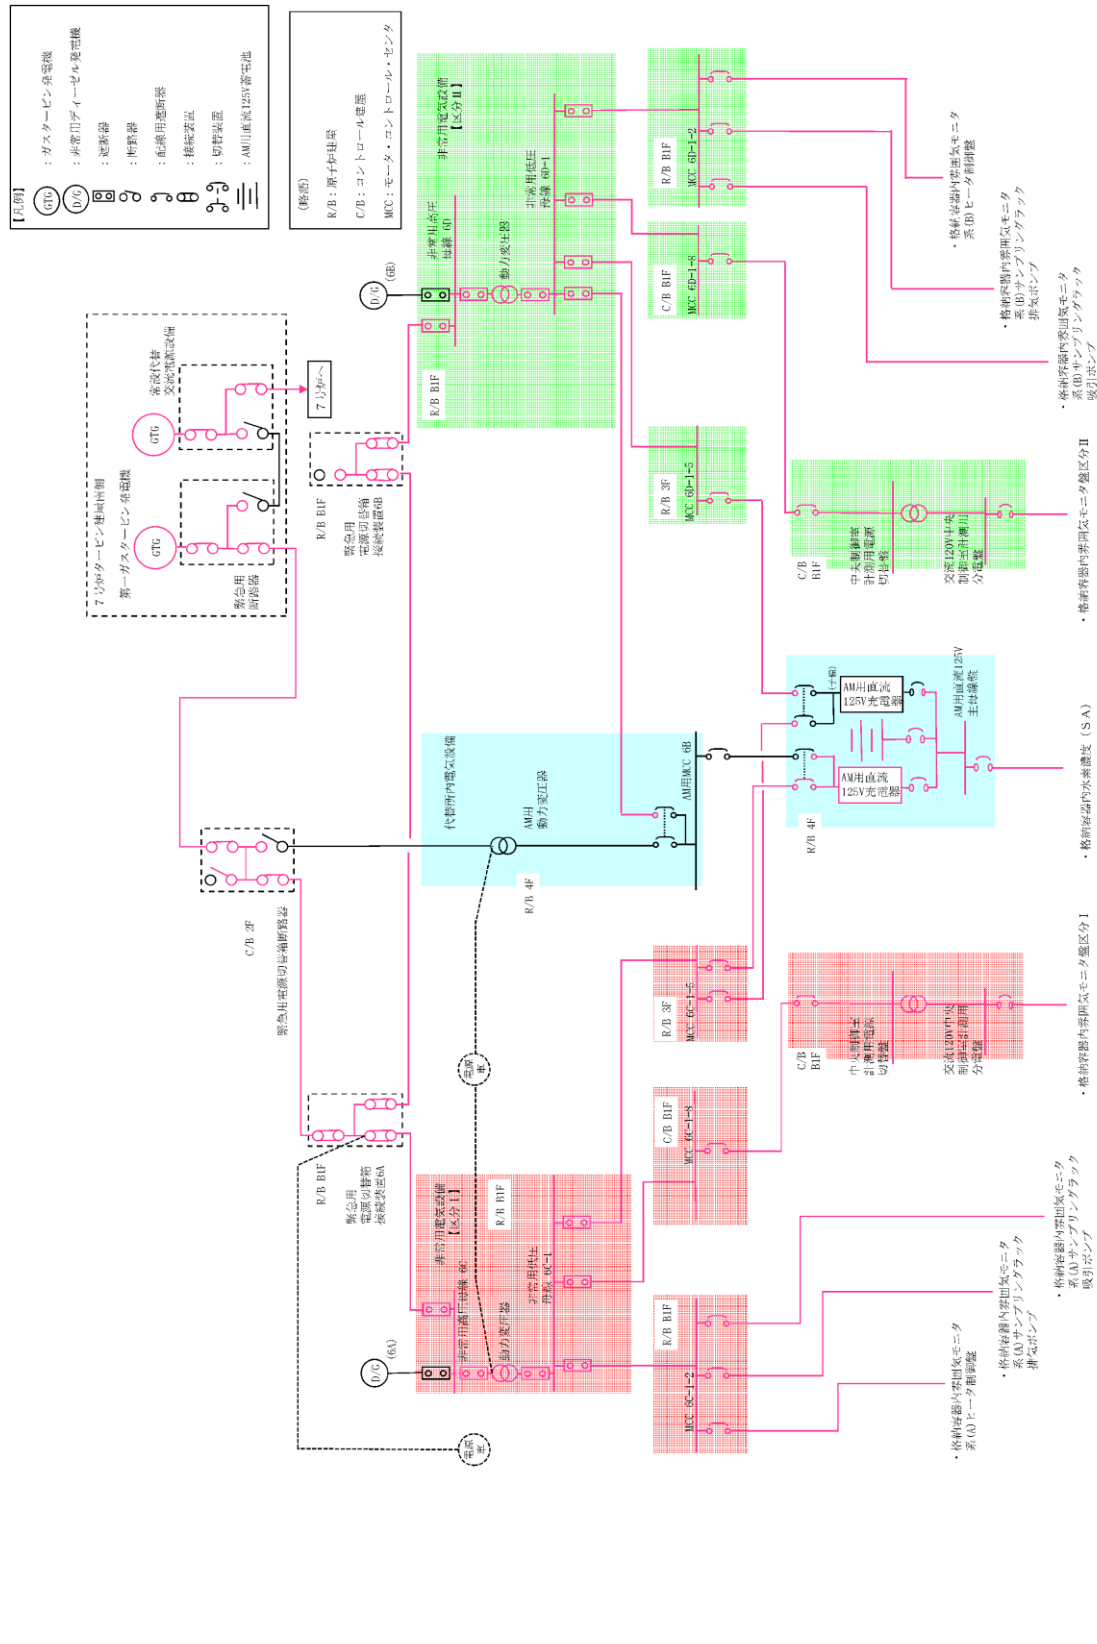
【凡例】
GTG ：ガスタービン発電機
D/G ：非常用ディーゼル発電機
：遮断器
：断路器
：配線用遮断器
：接続装置
：切替装置
：AM用直流125V蓄電池

(略語)
R/B：原子炉建屋
C/B：コントロール建屋
MCC：モータ・コントロール・センタ

7号炉タービン建屋南側
第一ガスタービン発電機
GTG
GTG
常設代替交流電源設備
7号炉へ
緊急用断路器

R/B B1F
緊急用電源切替箱接続装置6B

非常用電気設備【区分II】
非常用高圧母線 6D
D/G (6B)
動力変圧器
非常用低圧母線 6D-1
R/B B1F
R/B B1F MCC 6D-1-2
C/B B1F MCC 6D-1-8
R/B 3F MCC 6D-1-5

・格納容器内雰囲気モニタ系(B)ヒータ制御盤
・格納容器内雰囲気モニタ系(B)サンプリングラック排気ポンプ
・格納容器内雰囲気モニタ系(B)サンプリングラック吸引ポンプ

C/B B1F
中央制御室計測用電源切替盤
交流120V中央制御室計測用分電盤
・格納容器内雰囲気モニタ盤区分II

代替所内電気設備
AM用動力変圧器
AM用MCC 6B
R/B 4F
(予備)
AM用直流125V充電器
AM用直流125V充電器
AM用直流125V主母線盤
R/B 4F
・格納容器内水素濃度(SA)

C/B 2F
緊急用電源切替箱断路器
電源車

R/B 3F MCC 6C-1-5
C/B B1F
中央制御室計測用電源切替盤
交流120V中央制御室計測用分電盤
・格納容器内雰囲気モニタ盤区分I

C/B B1F MCC 6C-1-8

R/B B1F
緊急用電源切替箱接続装置6A
非常用電気設備【区分I】
R/B B1F
非常用高圧母線 6C
D/G (6A)
動力変圧器
非常用低圧母線 6C-1
R/B B1F MCC 6C-1-2

・格納容器内雰囲気モニタ系(A)ヒータ制御盤
・格納容器内雰囲気モニタ系(A)サンプリングラック排気ポンプ
・格納容器内雰囲気モニタ系(A)サンプリングラック吸引ポンプ

電源車